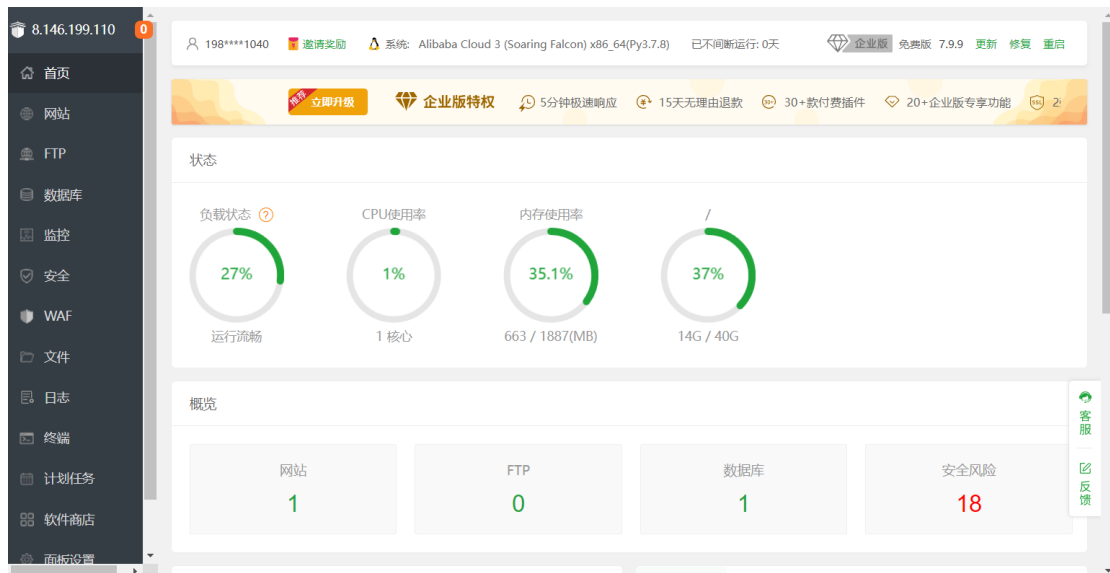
8.146.199.110 0

首页
网站
FTP
数据库
监控
安全
WAF
文件
日志
终端
计划任务
软件商店
面板设置

198****1040 邀请奖励 系统: Alibaba Cloud 3 (Soaring Falcon) x86_64(Py3.7.8) 已不间断运行: 0天 企业版 免费版 7.9.9 更新 修复 重启

推荐 立即升级 企业版特权 5分钟极速响应 15天无理由退款 30+款付费插件 20+企业版专享功能 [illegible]

状态

负载状态 ?
27%
运行流畅

CPU使用率
1%
1 核心

内存使用率
35.1%
663 / 1887(MB)

/
37%
14G / 40G

概览

| 网站 | FTP | 数据库 | 安全风险 |
|---|---|---|---|
| 1 | 0 | 1 | 18 |

客服
反馈